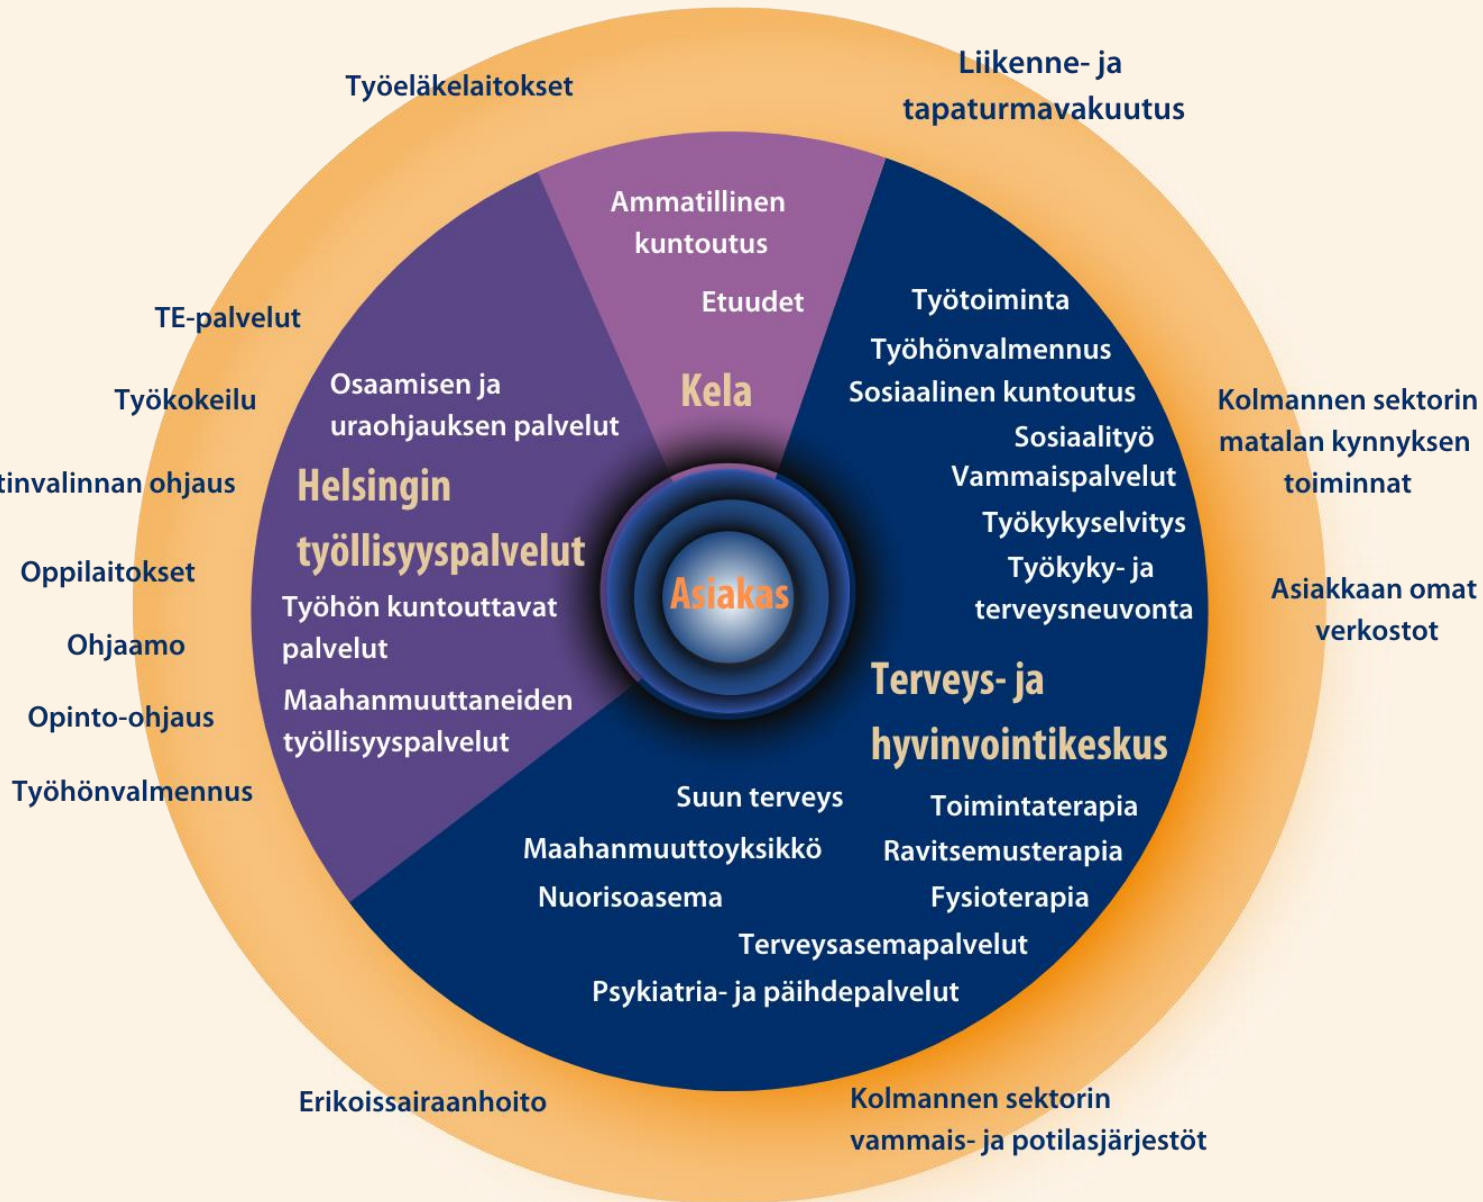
Työeläkelaitokset

Liikenne- ja tapaturmavakuutus

Ammatillinen kuntoutus

Etuudet

Kela

TE-palvelut

Työkokeilu

tinvalinnan ohjaus

Oppilaitokset

Ohjaamo

Opinto-ohjaus

Työhönvalmennus

Osaamisen ja uraohjauksen palvelut

Helsingin työllisyyspalvelut

Työhön kuntouttavat palvelut

Maahanmuuttaneiden työllisyyspalvelut

Asiakas

Työtoiminta

Työhönvalmennus

Sosiaalinen kuntoutus

Sosiaalityö

Vammaispalvelut

Työkykyselvitys

Työkyky- ja terveysneuvonta

Terveys- ja hyvinvointikeskus

Kolmannen sektorin matalan kynnyksen toiminnat

Asiakkaan omat verkostot

Suun terveys

Toimintaterapia

Maahanmuuttoyksikkö

Ravitsemusterapia

Nuorisoasema

Fysioterapia

Terveysasemapalvelut

Psykiatria- ja päihdepalvelut

Erikoissairaanhoito

Kolmannen sektorin vammais- ja potilasjärjestöt